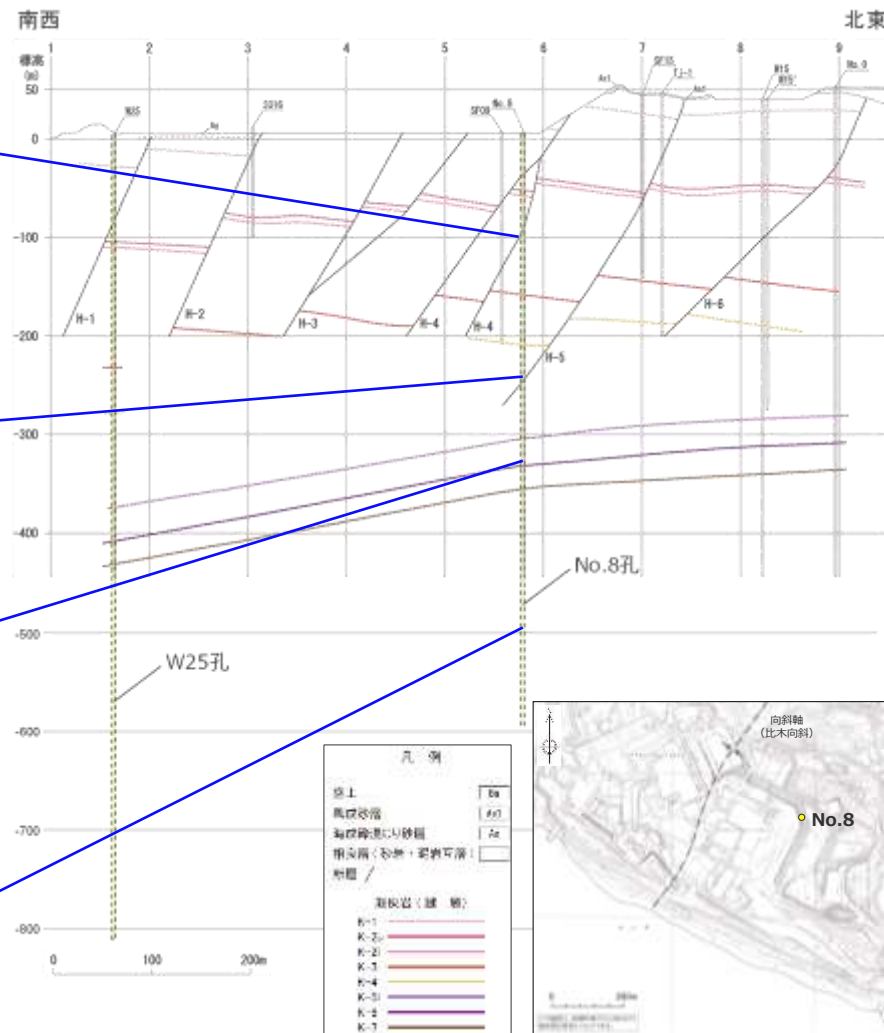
南西

北東

1 2 3 4 5 6 7 8 9

標高 (m)

50

0

-100

-200

-300

-400

-500

-600

-700

-800

W25

As

2016

SF08

No.8

An1

SF05

TJ-1

An1

W15

W15'

No.0

H-1

H-2

H-3

H-4

H-4

H-5

H-6

No.8孔

W25孔

0 100 200m

凡 例

盛土 Bm

風成砂層 An1

海成降灰により砂層 As

相良層（砂岩・泥岩互層）

断層

凝灰岩（鍵 層）

K-1

K-2u

K-2l

K-3

K-4

K-5l

K-6

K-7

向斜軸
（比木向斜）

No.8

0 200m